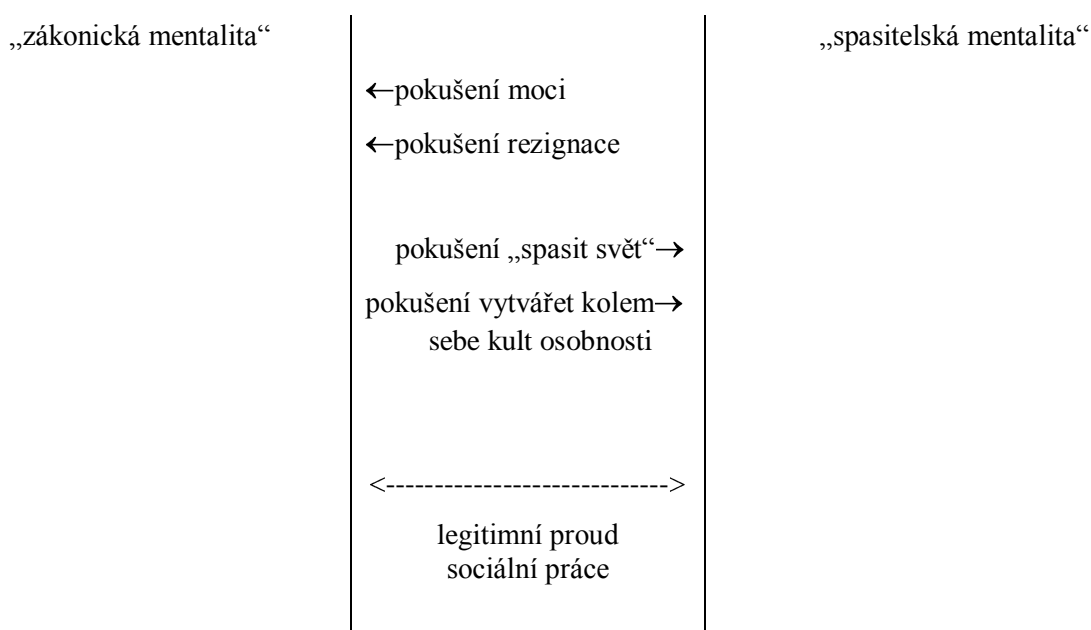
„zákonická mentalita“

„spasitelská mentalita“

←pokušení moci

←pokušení rezignace

pokušení „spasit svět“→

pokušení vytvářet kolem→ sebe kult osobnosti

<---------------------------->

legitimní proud sociální práce